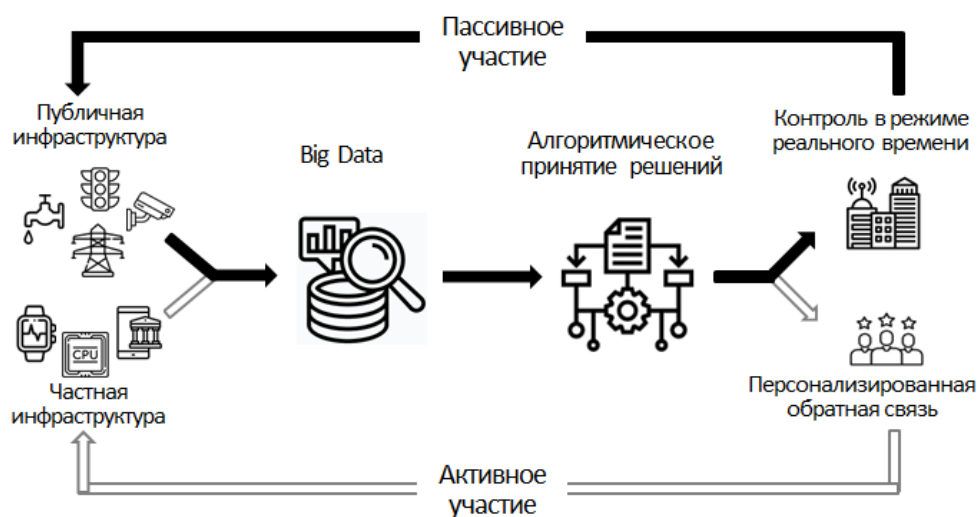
Пассивное участие

Публичная инфраструктура

Big Data

Алгоритмическое принятие решений

Контроль в режиме реального времени

CPU

Частная инфраструктура

Персонализированная обратная связь

Активное участие